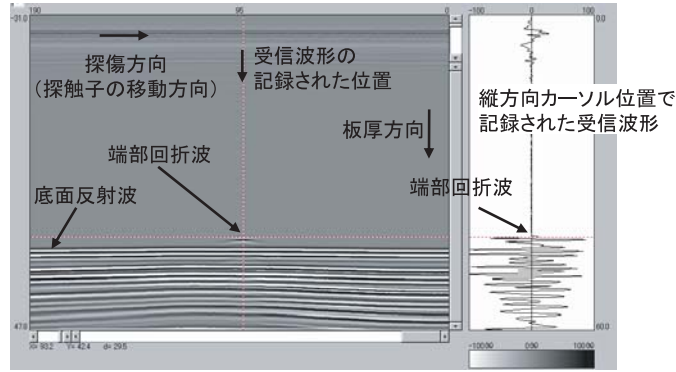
190
95
0
-21.0
探傷方向
(探触子の移動方向)
受信波形の
記録された位置
板厚方向
端部回折波
底面反射波
47.0
X= 93.2 Y= 42.4 d= 29.5
-100
0
100
0.0
縦方向カーソル位置で
記録された受信波形
端部回折波
60.0
-100.00
0.00
100.00